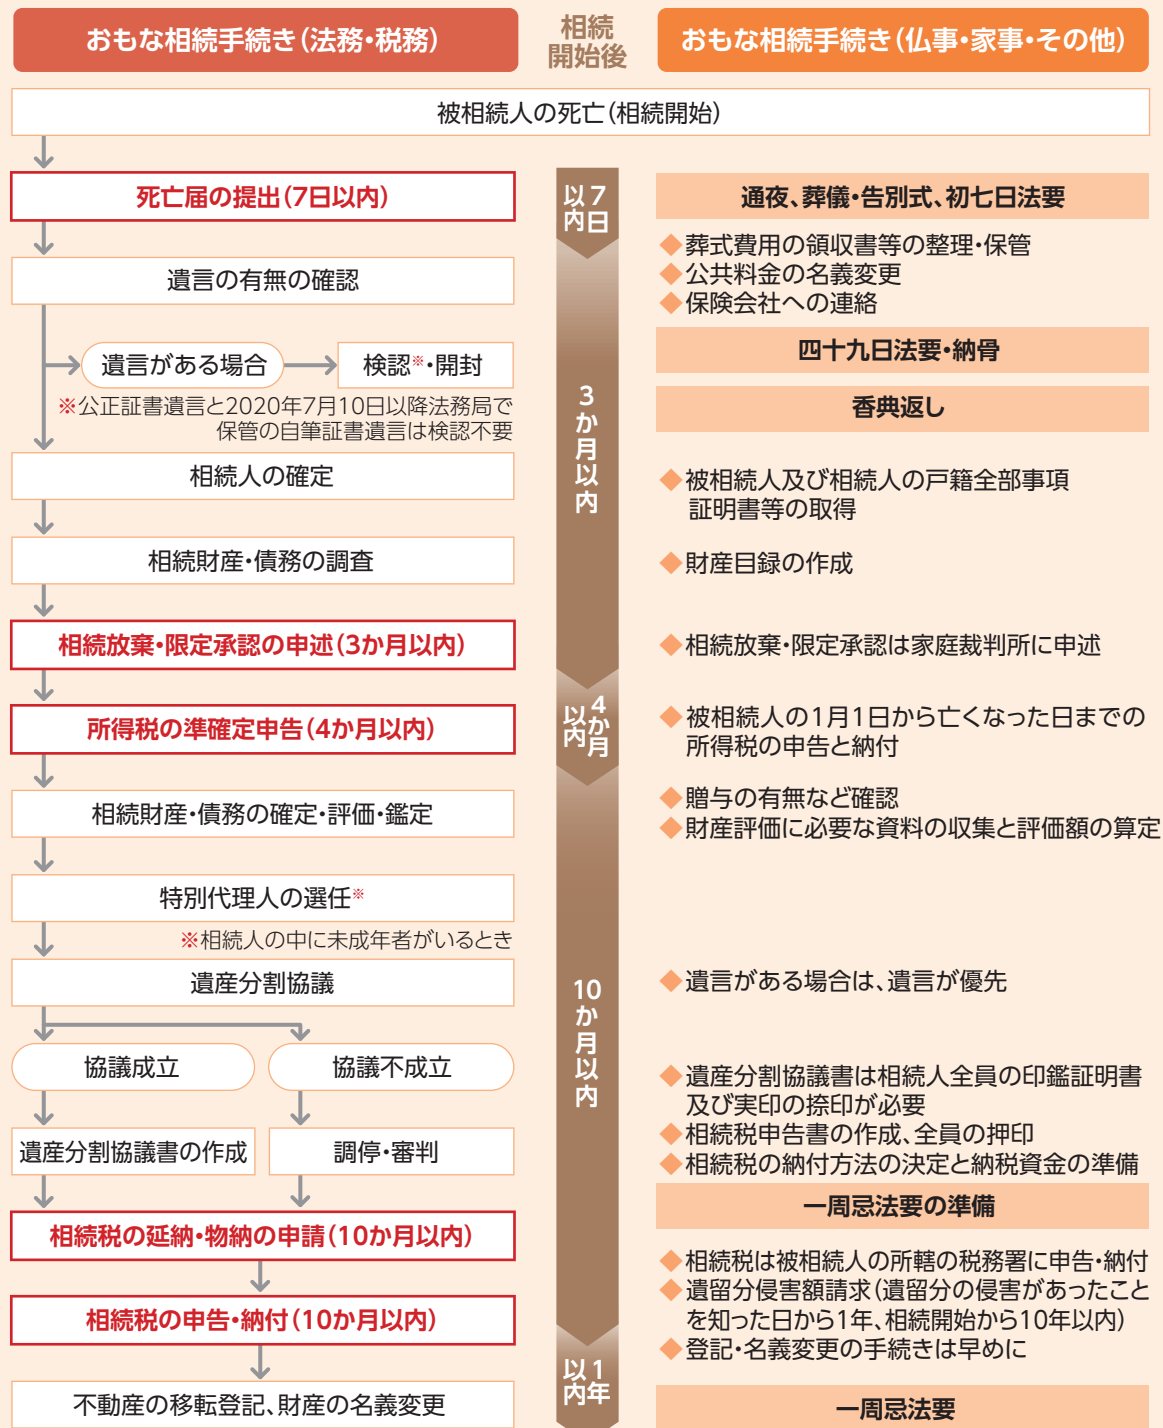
おもな相続手続き（法務・税務）

相続開始後

おもな相続手続き（仏事・家事・その他）

被相続人の死亡（相続開始）

死亡届の提出（7日以内）

遺言の有無の確認

遺言がある場合

検認※・開封

※公正証書遺言と2020年7月10日以降法務局で保管の自筆証書遺言は検認不要

相続人の確定

相続財産・債務の調査

相続放棄・限定承認の申述（3か月以内）

所得税の準確定申告（4か月以内）

相続財産・債務の確定・評価・鑑定

特別代理人の選任※

※相続人の中に未成年者がいるとき

遺産分割協議

協議成立

協議不成立

遺産分割協議書の作成

調停・審判

相続税の延納・物納の申請（10か月以内）

相続税の申告・納付（10か月以内）

不動産の移転登記、財産の名義変更

7日以内

3か月以内

4か月以内

10か月以内

1年以内

通夜、葬儀・告別式、初七日法要

◆葬式費用の領収書等の整理・保管
◆公共料金の名義変更
◆保険会社への連絡

四十九日法要・納骨

香典返し

◆被相続人及び相続人の戸籍全部事項証明書等の取得

◆財産目録の作成

◆相続放棄・限定承認は家庭裁判所に申述

◆被相続人の1月1日から亡くなった日までの所得税の申告と納付

◆贈与の有無など確認
◆財産評価に必要な資料の収集と評価額の算定

◆遺言がある場合は、遺言が優先

◆遺産分割協議書は相続人全員の印鑑証明書及び実印の捺印が必要
◆相続税申告書の作成、全員の押印
◆相続税の納付方法の決定と納税資金の準備

一周忌法要の準備

◆相続税は被相続人の所轄の税務署に申告・納付
◆遺留分侵害額請求（遺留分の侵害があったことを知った日から1年、相続開始から10年以内）
◆登記・名義変更の手続きは早めに

一周忌法要